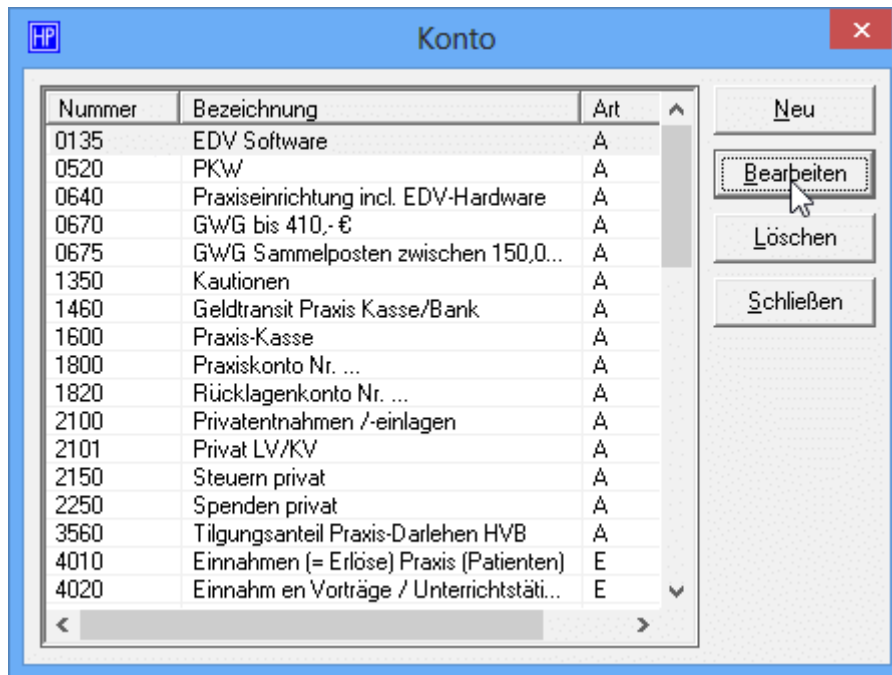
HP Konto ×

| Nummer | Bezeichnung | Art |
|---|---|---|
| 0135 | EDV Software | A |
| 0520 | PKW | A |
| 0640 | Praxiseinrichtung incl. EDV-Hardware | A |
| 0670 | GWG bis 410,- € | A |
| 0675 | GWG Sammelposten zwischen 150,0... | A |
| 1350 | Kautionen | A |
| 1460 | Geldtransit Praxis Kasse/Bank | A |
| 1600 | Praxis-Kasse | A |
| 1800 | Praxiskonto Nr. ... | A |
| 1820 | Rücklagenkonto Nr. ... | A |
| 2100 | Privatentnahmen /-einlagen | A |
| 2101 | Privat LV/KV | A |
| 2150 | Steuern privat | A |
| 2250 | Spenden privat | A |
| 3560 | Tilgungsanteil Praxis-Darlehen HVB | A |
| 4010 | Einnahmen (= Erlöse) Praxis (Patienten) | E |
| 4020 | Einnahm en Vorträge / Unterrichtstäti... | E |

Neu
Bearbeiten
Löschen
Schließen